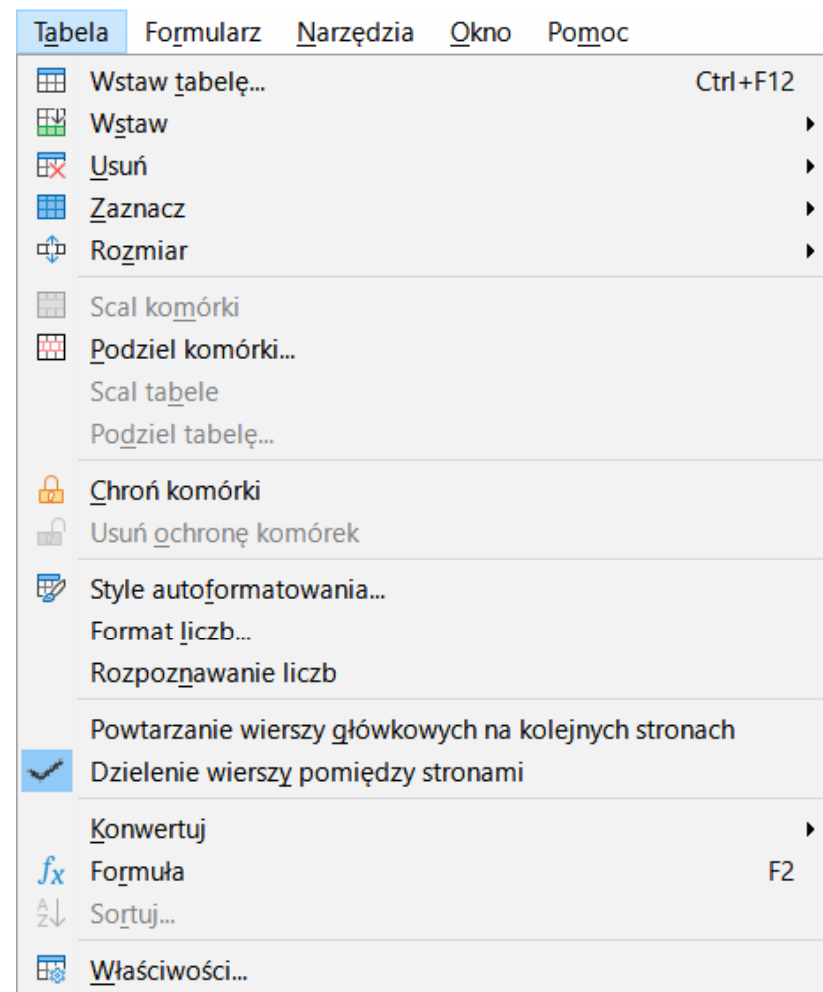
Tabela Formularz Narzędzia Okno Pomoc

Wstaw tabelę... Ctrl+F12
Wstaw
Usuń
Zaznacz
Rozmiar

Scal komórki
Podziel komórki...
Scal tabele
Podziel tabelę...

Chroń komórki
Usuń ochronę komórek

Style autoformatowania...
Format liczb...
Rozpoznawanie liczb

Powtarzanie wierszy główkowych na kolejnych stronach
Dzielenie wierszy pomiędzy stronami

Konwertuj
Formuła F2
Sortuj...

Właściwości...